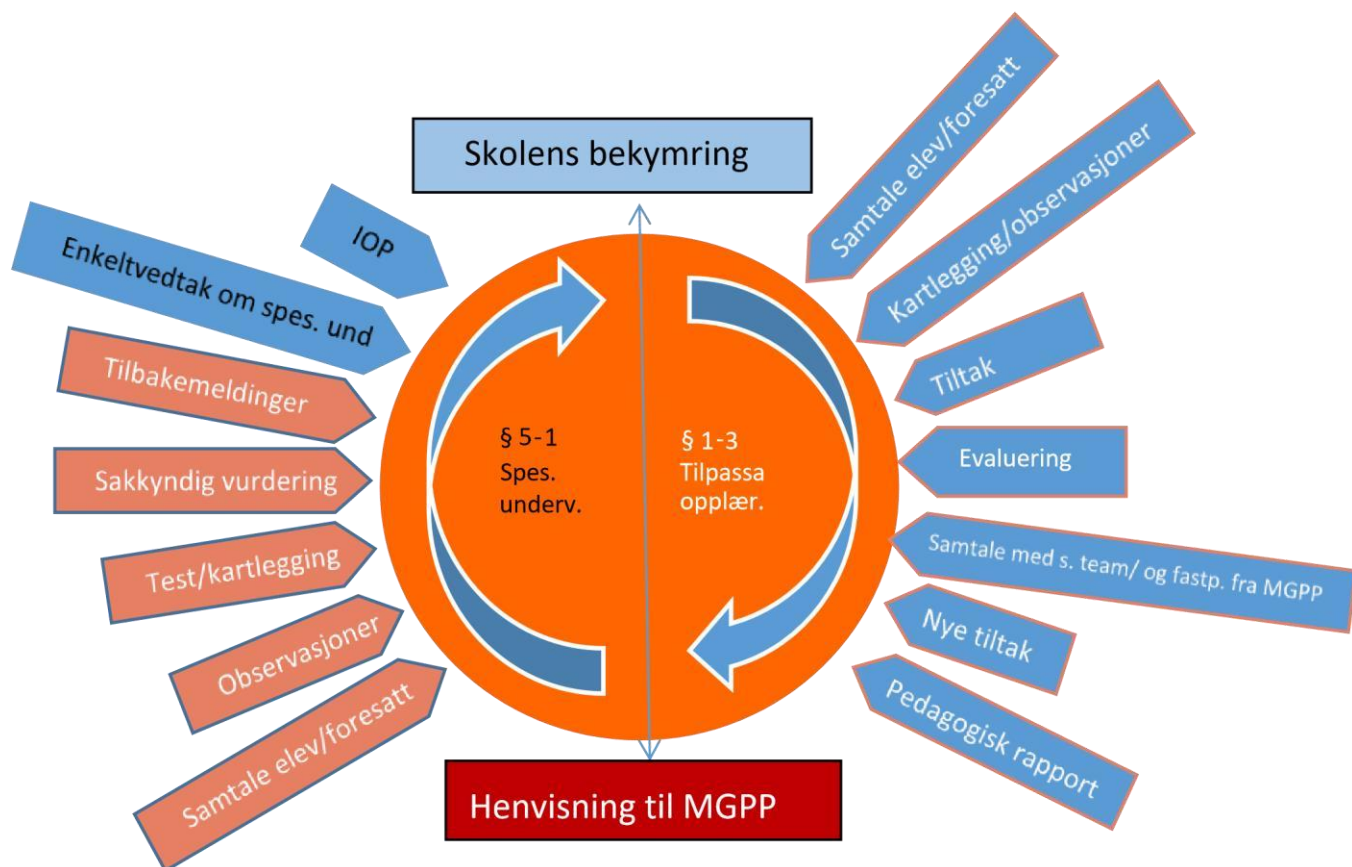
Skolens bekymring

IOP

Enkeltvedtak om spes. und

Tilbakemeldinger

Sakkyndig vurdering

Test/kartlegging

Observasjoner

Samtale elev/foresatt

§ 5-1
Spes.
underv.

§ 1-3
Tilpassa
opplær.

Samtale elev/foresatt

Kartlegging/observasjoner

Tiltak

Evaluering

Samtale med s. team/ og fastp. fra MGPP

Nye tiltak

Pedagogisk rapport

Henvisning til MGPP